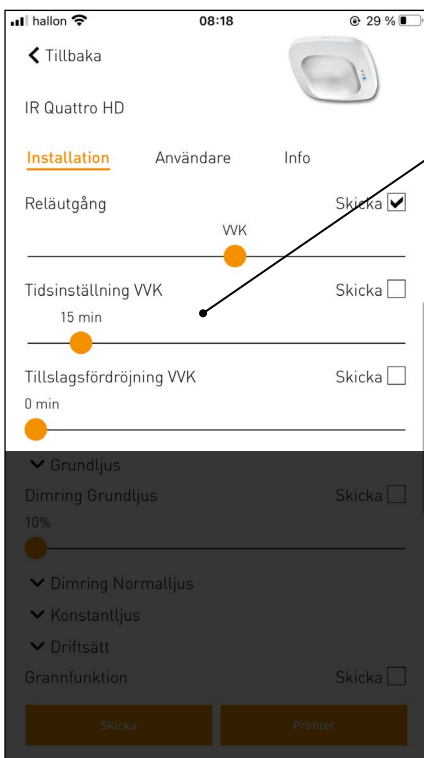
hallon 08:18 29 %

Tillbaka

IR Quattro HD

Installation Användare Info

Reläutgång Skicka

VVK

Tidsinställning VVK Skicka

15 min

Tillslagsfördröjning VVK Skicka

0 min

Grundljus

Dimring Grundljus Skicka

10%

Dimring Normalljus

Konstantljus

Driftsätt

Grannfunktion Skicka

Skicka Profiler